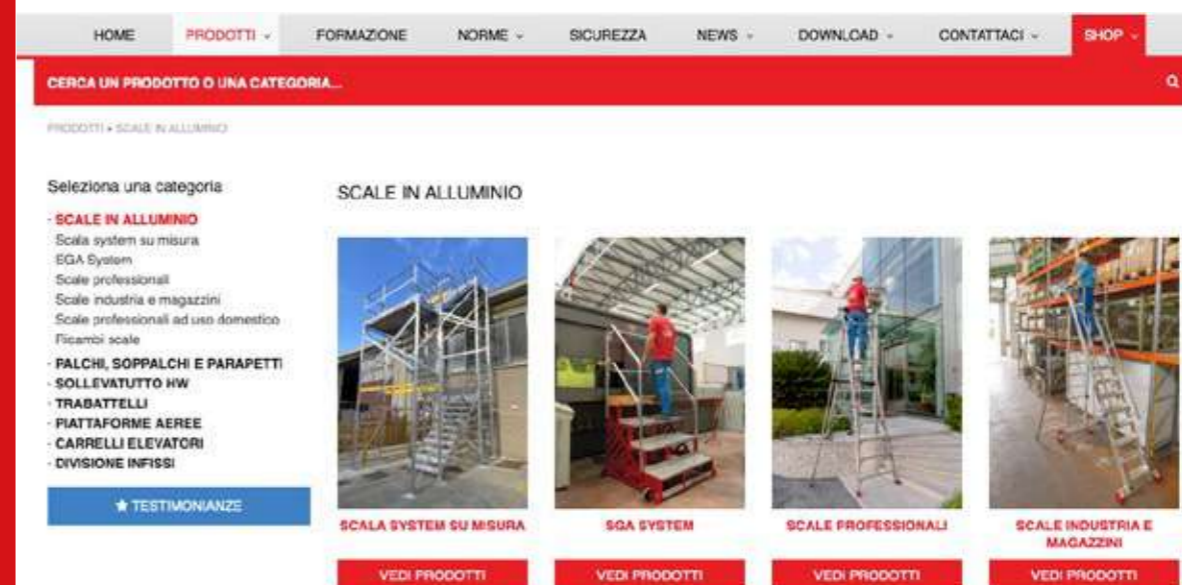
HOME PRODOTTI FORMAZIONE NORME SICUREZZA NEWS DOWNLOAD CONTATTACI SHOP

CERCA UN PRODOTTO O UNA CATEGORIA...

PRODOTTI » SCALE IN ALLUMINIO

Seleziona una categoria

- SCALE IN ALLUMINIO
Scala system su misura
EGA System
Scale professionali
Scale industria e magazzini
Scale professionali ad uso domestico
Ricambi scale
- PALCHI, SOPPALCHI E PARAPETTI
- SOLLEVATUTTO HW
- TRABATTELLI
- PIATTAFORME AEREE
- CARRELLI ELEVATORI
- DIVISIONE INFISSI

★ TESTIMONIANZE

SCALE IN ALLUMINIO

SCALA SYSTEM SU MISURA
VEDI PRODOTTI

SGA SYSTEM
VEDI PRODOTTI

SCALE PROFESSIONALI
VEDI PRODOTTI

SCALE INDUSTRIA E MAGAZZINI
VEDI PRODOTTI